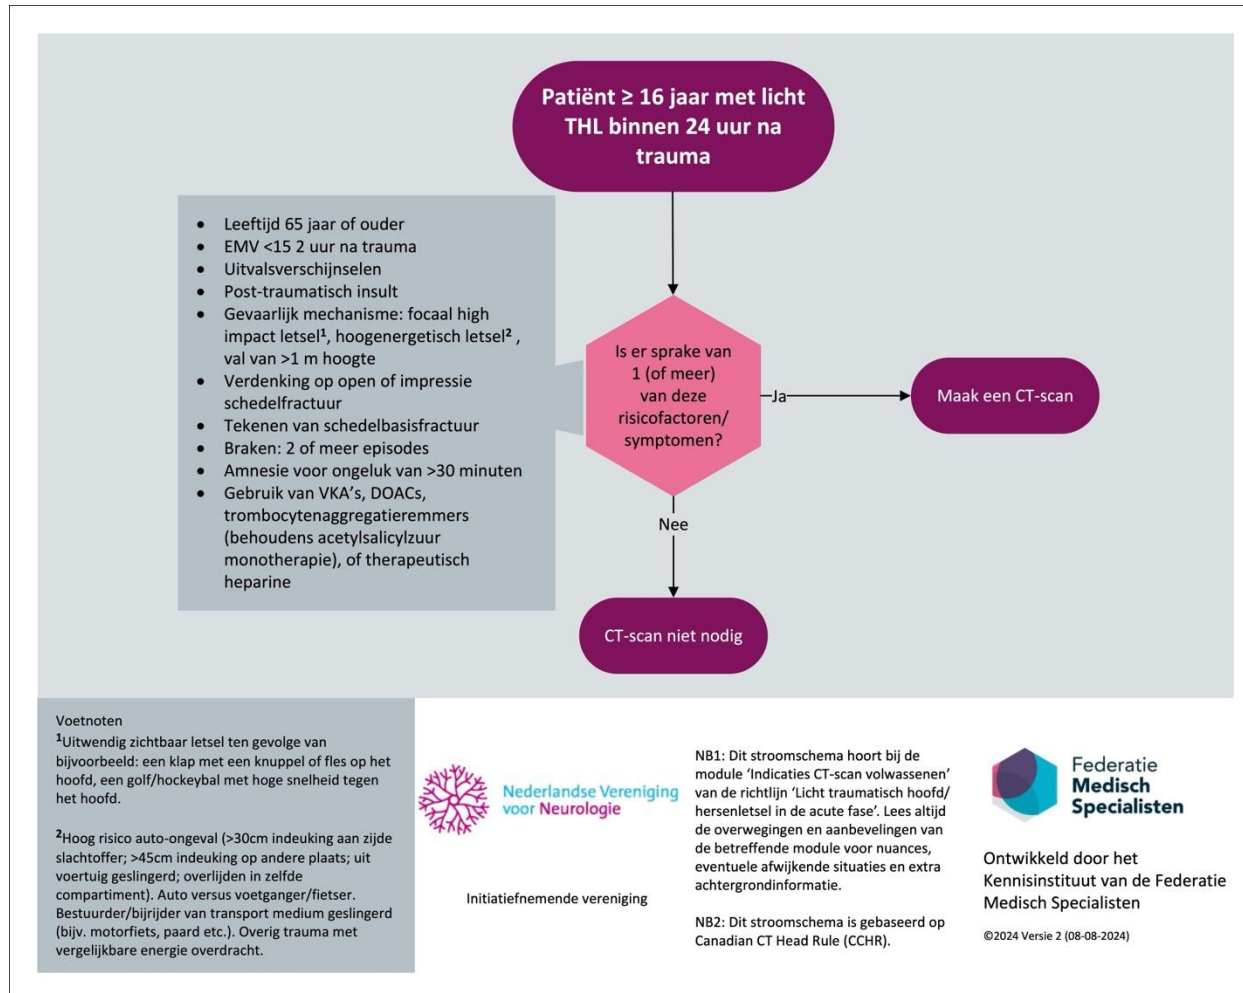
Patiënt ≥ 16 jaar met licht THL binnen 24 uur na trauma

- Leeftijd 65 jaar of ouder
- EMV <15 2 uur na trauma
- Uitvalsverschijnselen
- Post-traumatisch insult
- Gevaarlijk mechanisme: focaal high impact letsel$^1$, hoogenergetisch letsel$^2$ , val van >1 m hoogte
- Verdenking op open of impressie schedelfractuur
- Tekenen van schedelbasisfractuur
- Braken: 2 of meer episodes
- Amnesie voor ongeluk van >30 minuten
- Gebruik van VKA's, DOACs, trombocytenaggregatieremmers (behoudens acetylsalicylzuur monotherapie), of therapeutisch heparine

Is er sprake van 1 (of meer) van deze risicofactoren/ symptomen?

Ja

Maak een CT-scan

Nee

CT-scan niet nodig

Voetnoten
$^1$Uitwendig zichtbaar letsel ten gevolge van bijvoorbeeld: een klap met een knuppel of fles op het hoofd, een golf/hockeybal met hoge snelheid tegen het hoofd.

$^2$Hoog risico auto-ongeval (>30cm indeuking aan zijde slachtoffer; >45cm indeuking op andere plaats; uit voertuig geslingerd; overlijden in zelfde compartiment). Auto versus voetganger/fietser. Bestuurder/bijrijder van transport medium geslingerd (bijv. motorfiets, paard etc.). Overig trauma met vergelijkbare energie overdracht.

Nederlandse Vereniging voor Neurologie

Initiatiefnemende vereniging

NB1: Dit stroomschema hoort bij de module 'Indicaties CT-scan volwassenen' van de richtlijn 'Licht traumatisch hoofd/ hersenletsel in de acute fase'. Lees altijd de overwegingen en aanbevelingen van de betreffende module voor nuances, eventuele afwijkende situaties en extra achtergrondinformatie.

NB2: Dit stroomschema is gebaseerd op Canadian CT Head Rule (CCHR).

Federatie Medisch Specialisten

Ontwikkeld door het Kennisinstituut van de Federatie Medisch Specialisten

©2024 Versie 2 (08-08-2024)